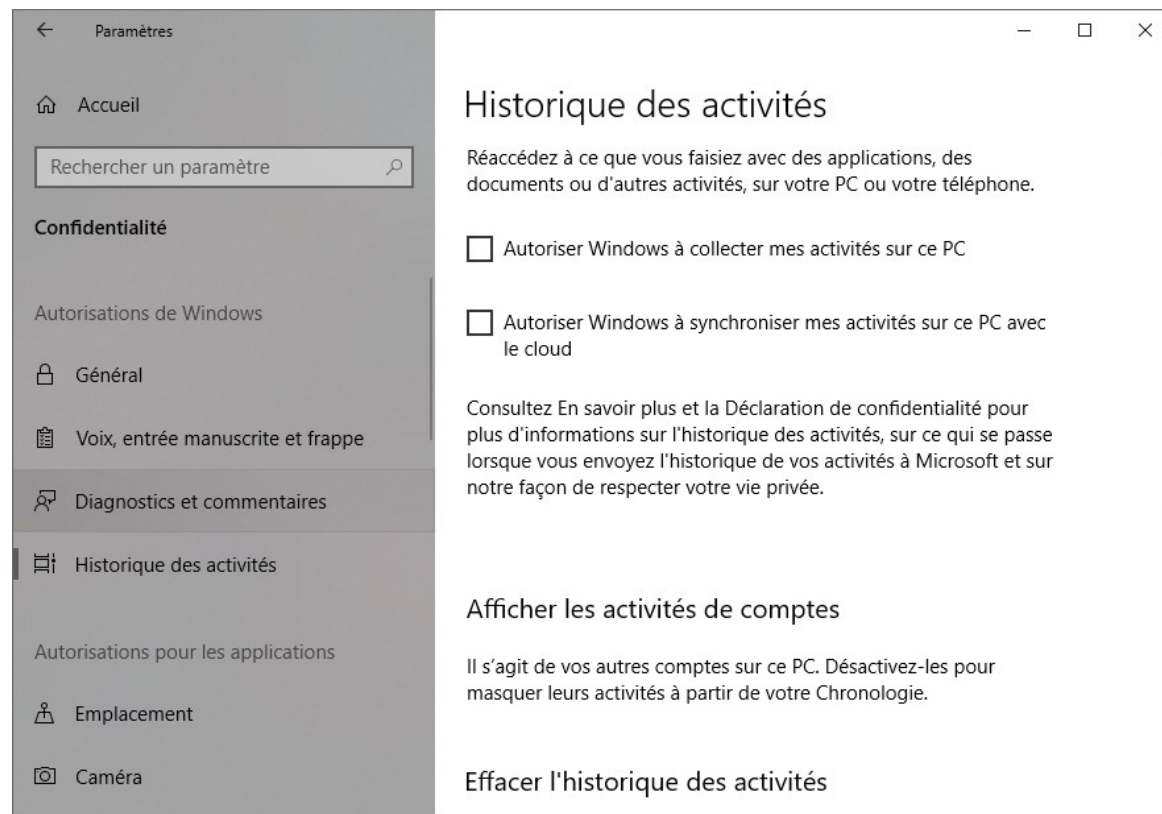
Paramètres

Accueil

Rechercher un paramètre

Confidentialité

Autorisations de Windows

Général

Voix, entrée manuscrite et frappe

Diagnostics et commentaires

Historique des activités

Autorisations pour les applications

Emplacement

Caméra

Historique des activités

Réaccédez à ce que vous faisiez avec des applications, des documents ou d'autres activités, sur votre PC ou votre téléphone.

Autoriser Windows à collecter mes activités sur ce PC

Autoriser Windows à synchroniser mes activités sur ce PC avec le cloud

Consultez En savoir plus et la Déclaration de confidentialité pour plus d'informations sur l'historique des activités, sur ce qui se passe lorsque vous envoyez l'historique de vos activités à Microsoft et sur notre façon de respecter votre vie privée.

Afficher les activités de comptes

Il s'agit de vos autres comptes sur ce PC. Désactivez-les pour masquer leurs activités à partir de votre Chronologie.

Effacer l'historique des activités